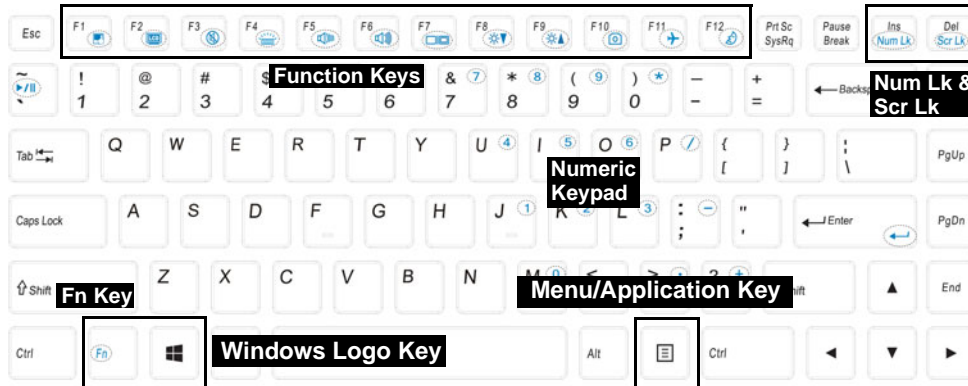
Esc F1 F2 F3 F4 F5 F6 F7 F8 F9 F10 F11 F12 Prt Sc SysRq Pause Break Ins Num Lk Del Scr Lk

Function Keys

Num Lk & Scr Lk

~ ` ! 1 @ 2 # 3 $ 4 5 6 & 7 7 * 8 8 ( 9 9 ) 0 * − − + = Backspace

Tab Q W E R T Y U 4 I 5 O 6 P / { [ } ] | \ PgUp

Numeric Keypad

Caps Lock A S D F G H J 1 K 2 L 3 : ; − " ' Enter PgDn

Shift Z X C V B N M 0 < , > . ? / + Shift ▲ End

Fn Key

Menu/Application Key

Ctrl Fn Alt Ctrl ◄ ▼ ►

Windows Logo Key